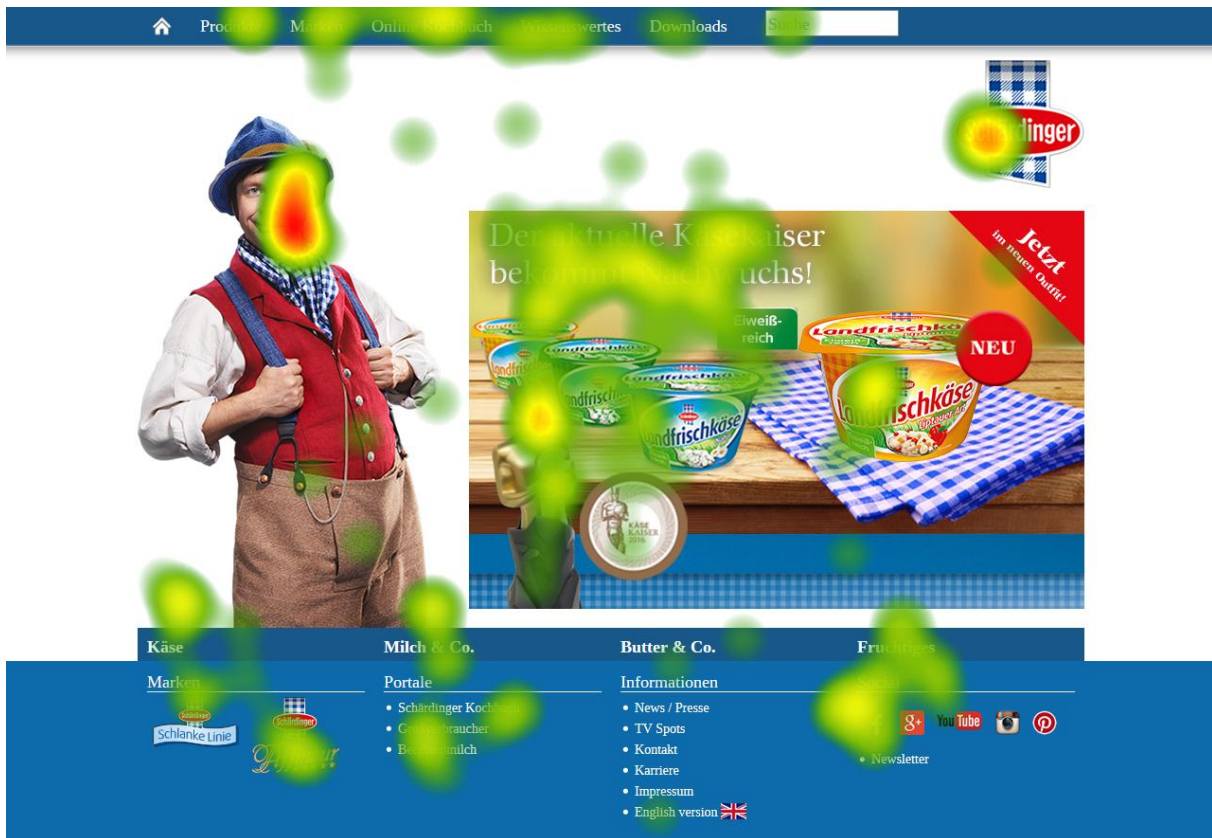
Produkte Marken Online Kochbuch Wissenswertes Downloads Suche

Schärdinger

Der aktuelle Käsekaiser bekommt Nachwuchs!

Jetzt im neuen Outfit!

Eiweiß-reich

NEU

Landfrischkäse

Landfrischkäse

Landfrischkäse

KÄSE KAISER 2016

Käse | Milch & Co. | Butter & Co. | Fruchtiges

Marken

Schlanke Linie

Schärdinger

Portale

• Schärdinger Kochbuch
• Genussbraucher
• Bergbauernmilch

Informationen

• News / Presse
• TV Spots
• Kontakt
• Karriere
• Impressum
• English version

Social

You Tube

• Newsletter